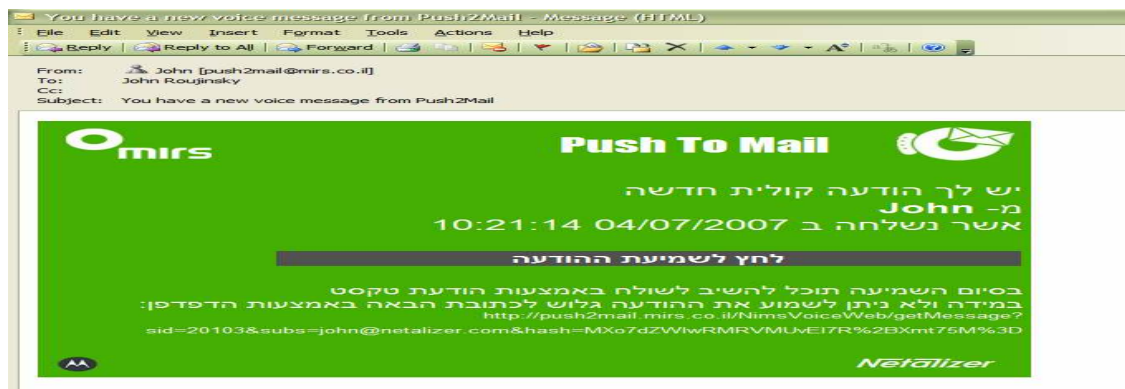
You have a new voice message from Push2Mail - Message (HTML)

File Edit View Insert Format Tools Actions Help

Reply | Reply to All | Forward

From: John [push2mail@mirs.co.il]
To: John Roujinsky
Cc:
Subject: You have a new voice message from Push2Mail

mirs

Push To Mail

יש לך הודעה קולית חדשה
מ- John
אשר נשלחה ב 04/07/2007 10:21:14

לחץ לשמיעת ההודעה

בסיום השמיעה תוכל להשיב לשולח באמצעות הודעת טקסט
במידה ולא ניתן לשמוע את ההודעה גלוש לכתובת הבאה באמצעות הדפדפן:
http://push2mail.mirs.co.il/NimsVoiceWeb/getMessage?sid=20103&subs=john@netalizer.com&hash=MXo7dZWlwRMRVMUvEI7R%2BXmt75M%3D

Netalizer